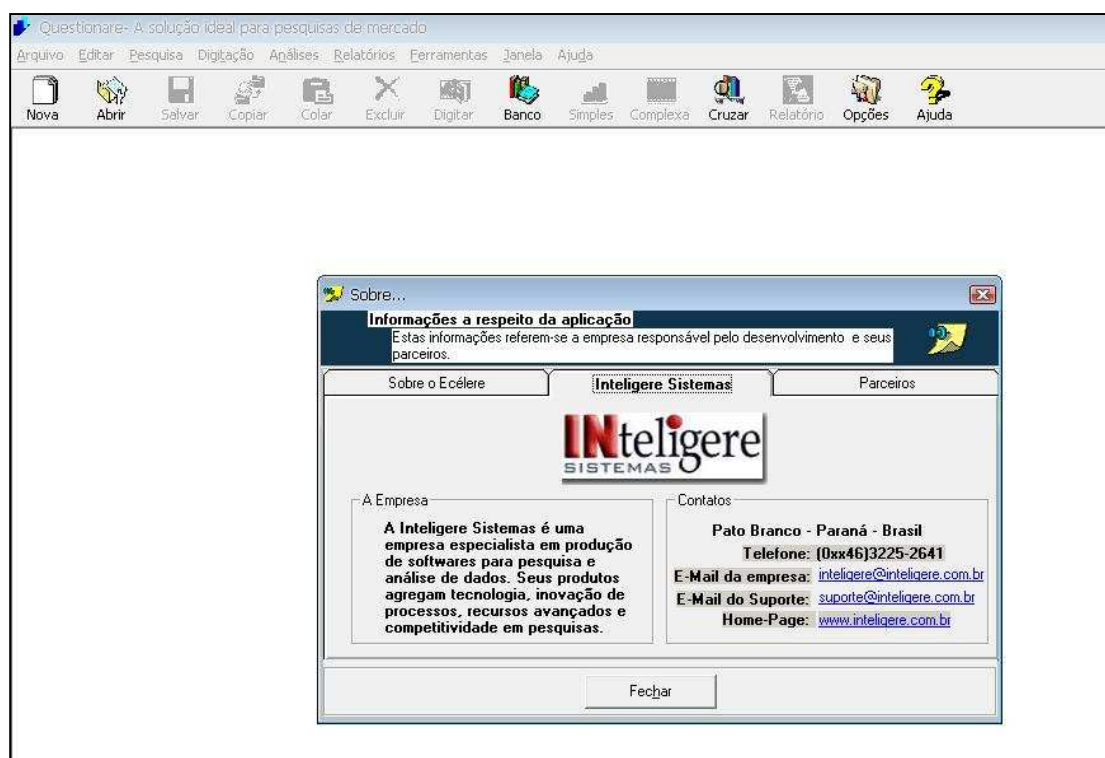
Questionare- A solução ideal para pesquisas de mercado

Arquivo Editar Pesquisa Digitação Análises Relatórios Ferramentas Janela Ajuda

Nova Abrir Salvar Copiar Colar Excluir Digitar Banco Simples Complexa Cruzar Relatório Opções Ajuda

Sobre...

Informações a respeito da aplicação
Estas informações referem-se a empresa responsável pelo desenvolvimento e seus parceiros.

Sobre o Ecélere | Inteligere Sistemas | Parceiros

INteligere SISTEMAS

A Empresa
A Inteligere Sistemas é uma empresa especialista em produção de softwares para pesquisa e análise de dados. Seus produtos agregam tecnologia, inovação de processos, recursos avançados e competitividade em pesquisas.

Contatos
Pato Branco - Paraná - Brasil
Telefone: (0xx46)3225-2641
E-Mail da empresa: inteligere@inteligere.com.br
E-Mail do Suporte: suporte@inteligere.com.br
Home-Page: www.inteligere.com.br

Fechar